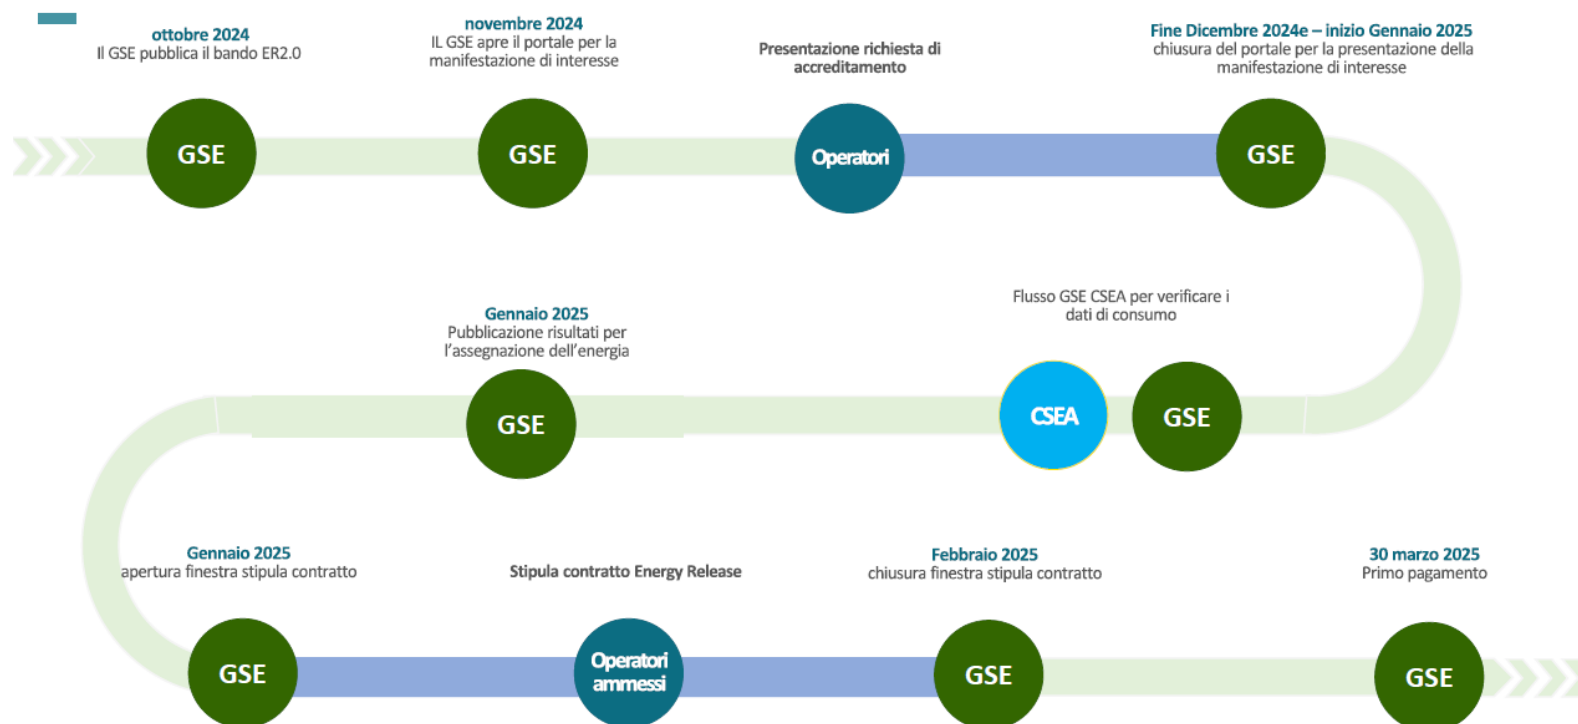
ottobre 2024
Il GSE pubblica il bando ER2.0

novembre 2024
IL GSE apre il portale per la manifestazione di interesse

Presentazione richiesta di accreditamento

Fine Dicembre 2024e – inizio Gennaio 2025
chiusura del portale per la presentazione della manifestazione di interesse

GSE

GSE

Operatori

GSE

Gennaio 2025
Pubblicazione risultati per l'assegnazione dell'energia

Flusso GSE CSEA per verificare i dati di consumo

GSE

CSEA

GSE

Gennaio 2025
apertura finestra stipula contratto

Stipula contratto Energy Release

Febbraio 2025
chiusura finestra stipula contratto

30 marzo 2025
Primo pagamento

GSE

Operatori ammessi

GSE

GSE